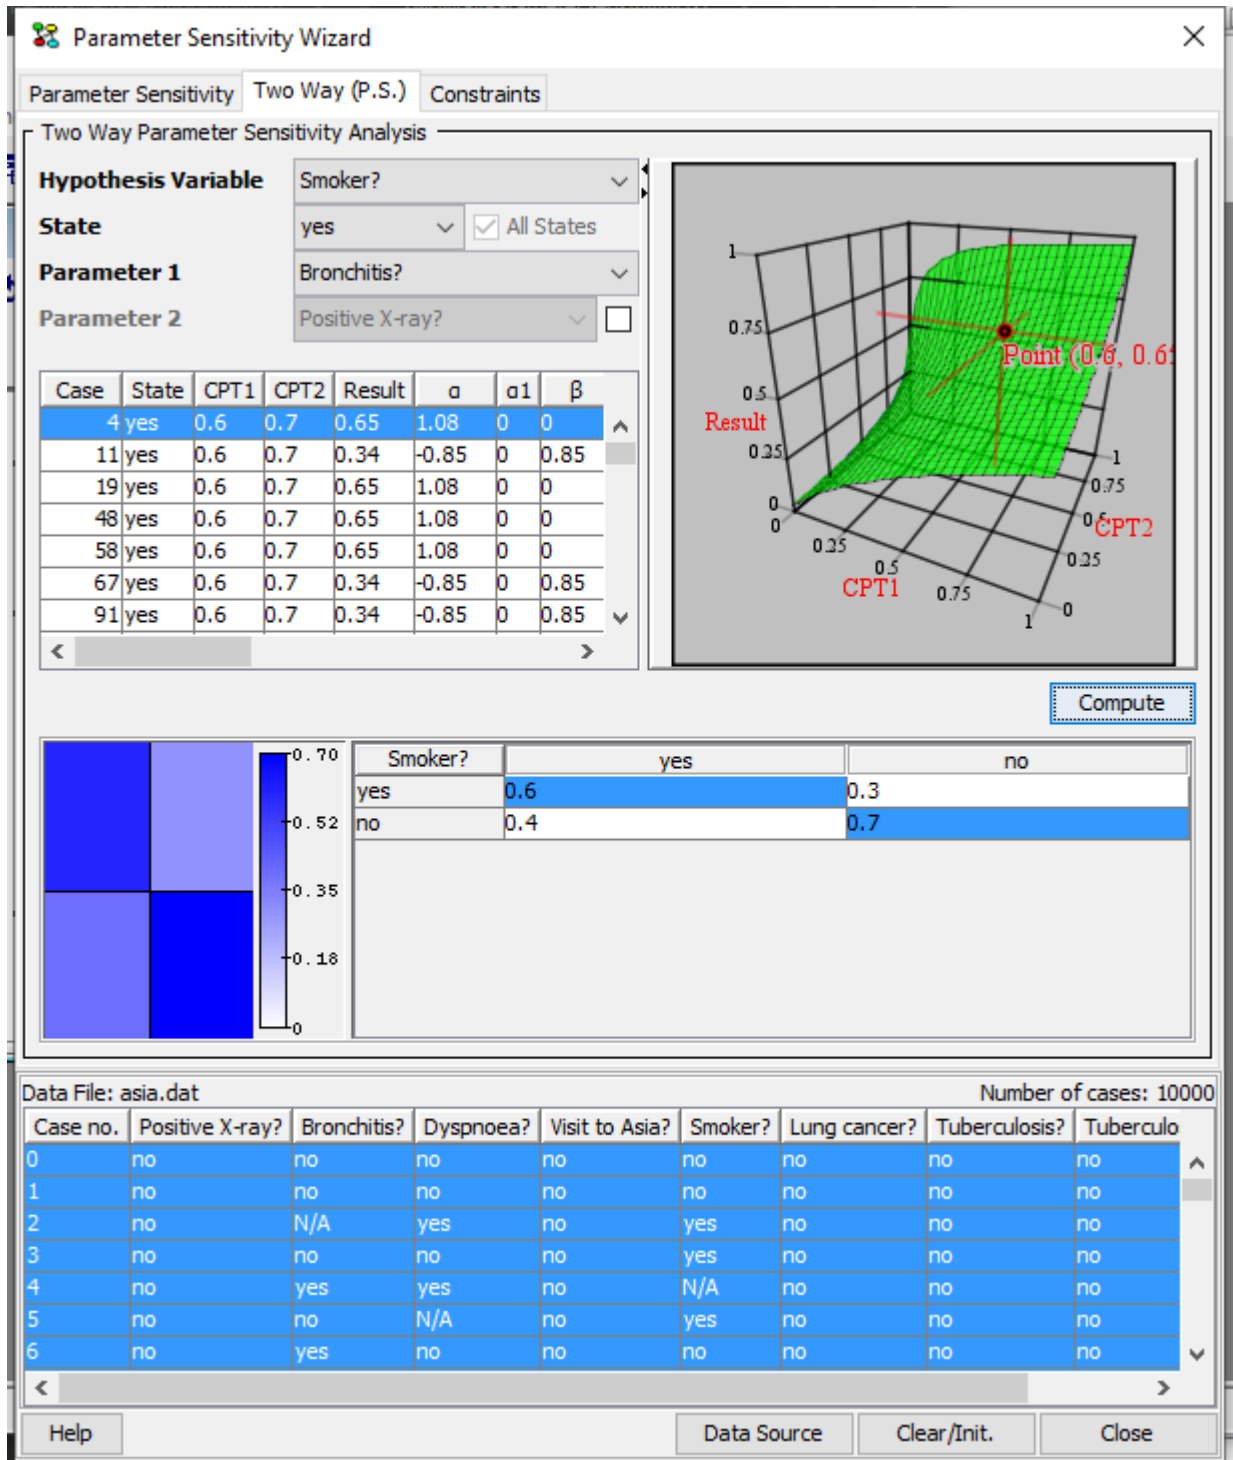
Parameter Sensitivity Wizard

Parameter Sensitivity | Two Way (P.S.) | Constraints

Two Way Parameter Sensitivity Analysis

Hypothesis Variable: Smoker?
State: yes
All States
Parameter 1: Bronchitis?
Parameter 2: Positive X-ray?

| Case | State | CPT1 | CPT2 | Result | α | α1 | β |
|---|---|---|---|---|---|---|---|
| 4 | yes | 0.6 | 0.7 | 0.65 | 1.08 | 0 | 0 |
| 11 | yes | 0.6 | 0.7 | 0.34 | -0.85 | 0 | 0.85 |
| 19 | yes | 0.6 | 0.7 | 0.65 | 1.08 | 0 | 0 |
| 48 | yes | 0.6 | 0.7 | 0.65 | 1.08 | 0 | 0 |
| 58 | yes | 0.6 | 0.7 | 0.65 | 1.08 | 0 | 0 |
| 67 | yes | 0.6 | 0.7 | 0.34 | -0.85 | 0 | 0.85 |
| 91 | yes | 0.6 | 0.7 | 0.34 | -0.85 | 0 | 0.85 |

1
0.75
0.5
Result
0.25
0
0
0.25
0.5
CPT1
0.75
1
0
0.25
0
CPT2
0.75
1
Point (0.6, 0.6

Compute

0.70
0.52
0.35
0.18
0

| Smoker? | yes | no |
|---|---|---|
| yes | 0.6 | 0.3 |
| no | 0.4 | 0.7 |

Data File: asia.dat
Number of cases: 10000

| Case no. | Positive X-ray? | Bronchitis? | Dyspnoea? | Visit to Asia? | Smoker? | Lung cancer? | Tuberculosis? | Tuberculo |
|---|---|---|---|---|---|---|---|---|
| 0 | no | no | no | no | no | no | no | no |
| 1 | no | no | no | no | no | no | no | no |
| 2 | no | N/A | yes | no | yes | no | no | no |
| 3 | no | no | no | no | yes | no | no | no |
| 4 | no | yes | yes | no | N/A | no | no | no |
| 5 | no | no | N/A | no | yes | no | no | no |
| 6 | no | yes | no | no | no | no | no | no |

Help | Data Source | Clear/Init. | Close